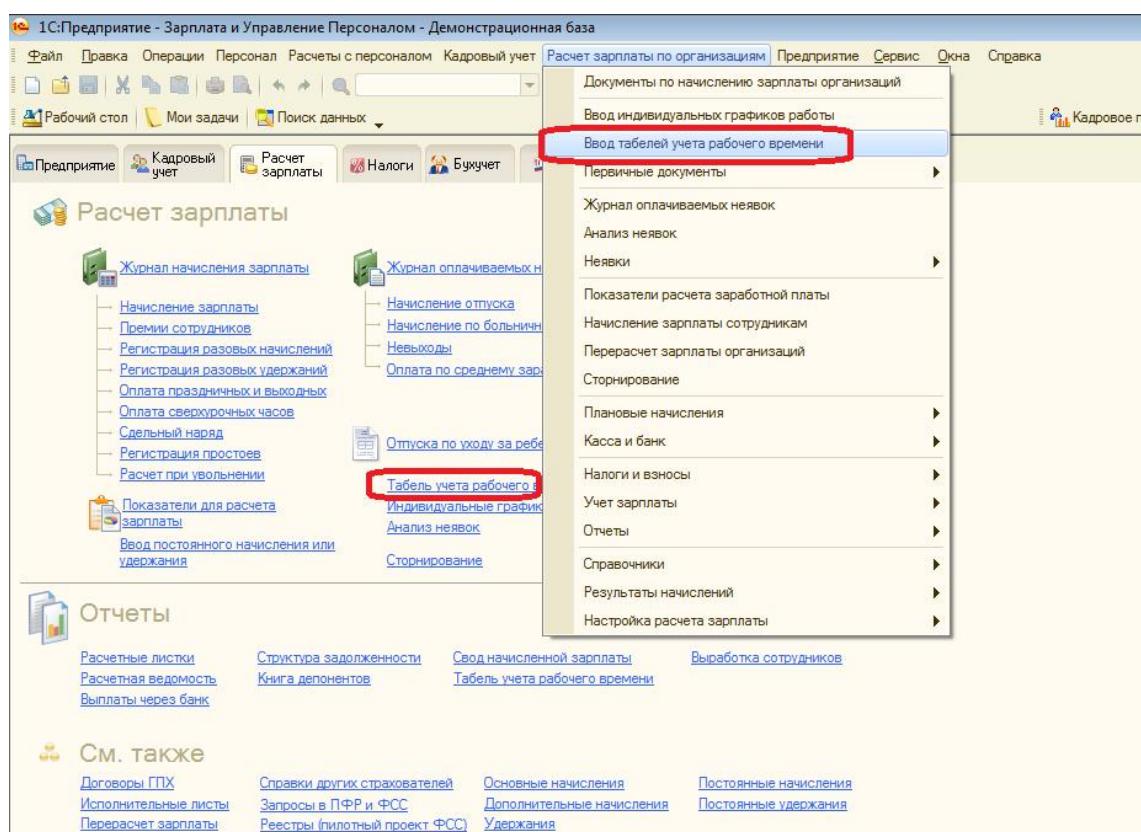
1С:Предприятие - Зарплата и Управление Персоналом - Демонстрационная база

Файл Правка Операции Персонал Расчеты с персоналом Кадровый учет Расчет зарплаты по организациям Предприятие Сервис Окна Справка

Рабочий стол Мои задачи Поиск данных

Кадровое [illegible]

Предприятие Кадровый учет Расчет зарплаты Налоги Бухучет

Расчет зарплаты

Журнал начисления зарплаты
Начисление зарплаты
Премии сотрудников
Регистрация разовых начислений
Регистрация разовых удержаний
Оплата праздничных и выходных
Оплата сверхурочных часов
Сдельный наряд
Регистрация простоев
Расчет при увольнении

Показатели для расчета зарплаты
Ввод постоянного начисления или удержания

Журнал оплачиваемых н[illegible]
Начисление отпуска
Начисление по больничн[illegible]
Невыходы
Оплата по среднему зара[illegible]

Отпуска по уходу за ребе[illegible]

Табель учета рабочего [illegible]
Индивидуальные график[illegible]
Анализ неявок

Сторнирование

Документы по начислению зарплаты организаций
Ввод индивидуальных графиков работы
Ввод табелей учета рабочего времени
Первичные документы
Журнал оплачиваемых неявок
Анализ неявок
Неявки
Показатели расчета заработной платы
Начисление зарплаты сотрудникам
Перерасчет зарплаты организаций
Сторнирование
Плановые начисления
Касса и банк
Налоги и взносы
Учет зарплаты
Отчеты
Справочники
Результаты начислений
Настройка расчета зарплаты

Отчеты

Расчетные листки
Расчетная ведомость
Выплаты через банк
Структура задолженности
Книга депонентов
Свод начисленной зарплаты
Табель учета рабочего времени
Выработка сотрудников

См. также

Договоры ГПХ
Исполнительные листы
Перерасчет зарплаты
Справки других страхователей
Запросы в ПФР и ФСС
Реестры (пилотный проект ФСС)
Основные начисления
Дополнительные начисления
Удержания
Постоянные начисления
Постоянные удержания